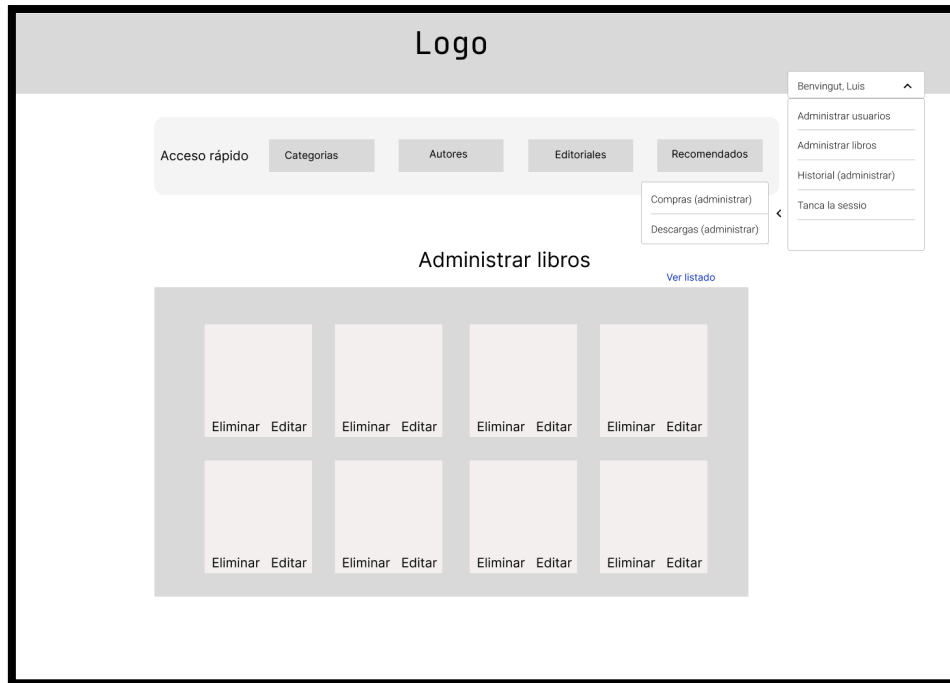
Logo

Benvingut, Luis

Administrar usuarios

Administrar libros

Historial (administrar)

Tanca la sessio

Acceso rápido

Categorias

Autores

Editoriales

Recomendados

Compras (administrar)

Descargas (administrar)

Administrar libros

Ver listado

Eliminar Editar

Eliminar Editar

Eliminar Editar

Eliminar Editar

Eliminar Editar

Eliminar Editar

Eliminar Editar

Eliminar Editar